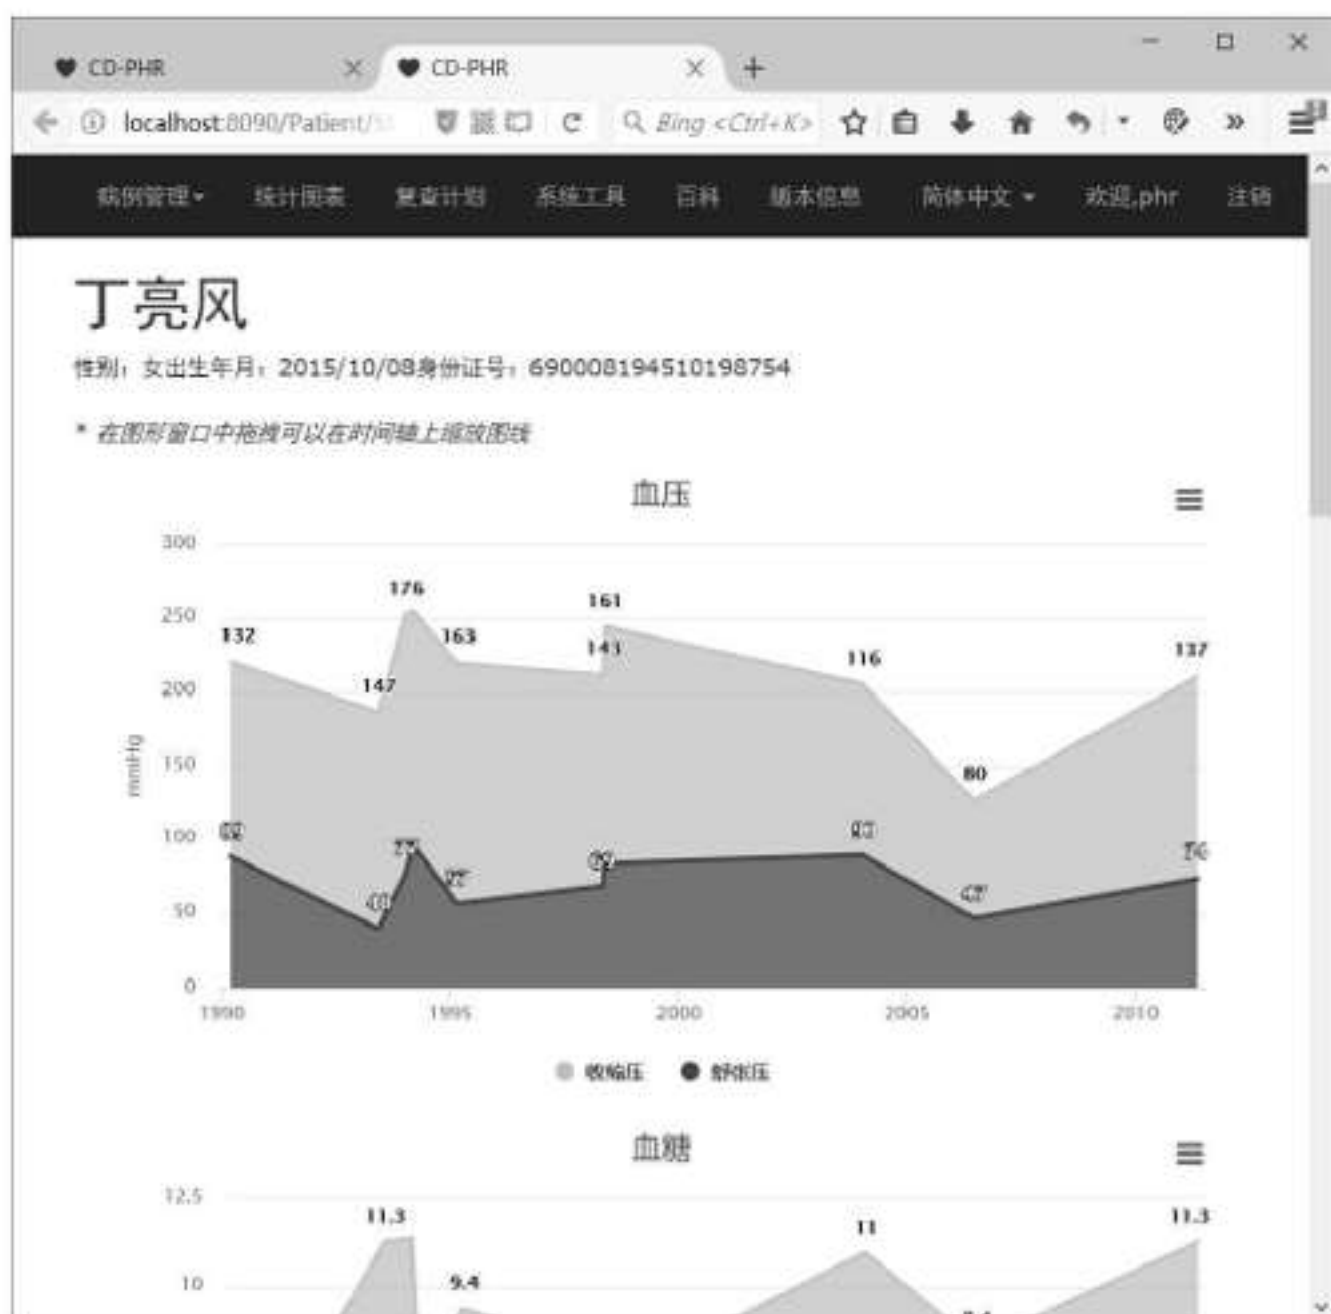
CD-PHR
CD-PHR
localhost:8090/Patient/
Bing <Ctrl+K>
病例管理 统计图表 复查计划 系统工具 百科 版本信息 简体中文 欢迎,phr 注销

丁亮风

性别：女出生年月：2015/10/08身份证号：690008194510198754

* 在图形窗口中拖拽可以在时间轴上缩放图线

血压

300
250
200
150
100
50
0
mmHg
132
147
176
163
161
143
116
80
137
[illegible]
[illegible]
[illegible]
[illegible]
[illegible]
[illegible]
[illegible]
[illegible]
1990
1995
2000
2005
2010

收缩压 舒张压

血糖

12.5
10
11.3
9.4
11
11.3